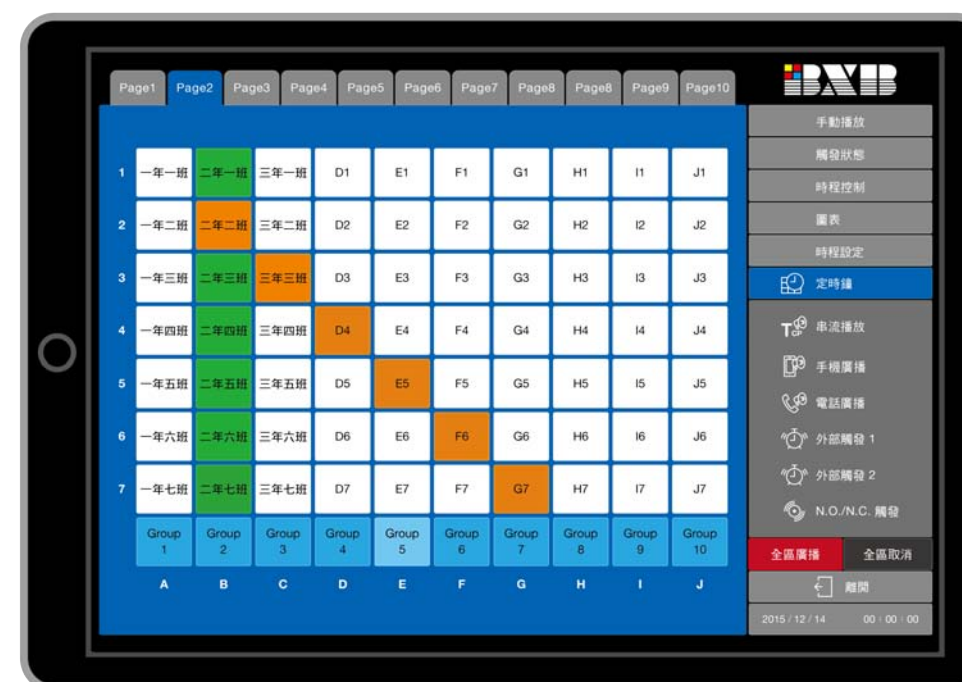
Page1 Page2 Page3 Page4 Page5 Page6 Page7 Page8 Page8 Page9 Page10

BXB

手動播放
觸發狀態
時程控制
圖表
時程設定
定時鐘
串流播放
手機廣播
電話廣播
外部觸發 1
外部觸發 2
N.O./N.C. 觸發
全區廣播
全區取消
離開
2015 / 12 / 14 00 : 00 : 00

| | | | | | | | | | | |
|---|---|---|---|---|---|---|---|---|---|---|
| 1 | 一年一班 | 二年一班 | 三年一班 | D1 | E1 | F1 | G1 | H1 | I1 | J1 |
| 2 | 一年二班 | 二年二班 | 三年二班 | D2 | E2 | F2 | G2 | H2 | I2 | J2 |
| 3 | 一年三班 | 二年三班 | 三年三班 | D3 | E3 | F3 | G3 | H3 | I3 | J3 |
| 4 | 一年四班 | 二年四班 | 三年四班 | D4 | E4 | F4 | G4 | H4 | I4 | J4 |
| 5 | 一年五班 | 二年五班 | 三年五班 | D5 | E5 | F5 | G5 | H5 | I5 | J5 |
| 6 | 一年六班 | 二年六班 | 三年六班 | D6 | E6 | F6 | G6 | H6 | I6 | J6 |
| 7 | 一年七班 | 二年七班 | 三年七班 | D7 | E7 | F7 | G7 | H7 | I7 | J7 |
| | Group 1 | Group 2 | Group 3 | Group 4 | Group 5 | Group 6 | Group 7 | Group 8 | Group 9 | Group 10 |
| | A | B | C | D | E | F | G | H | I | J |